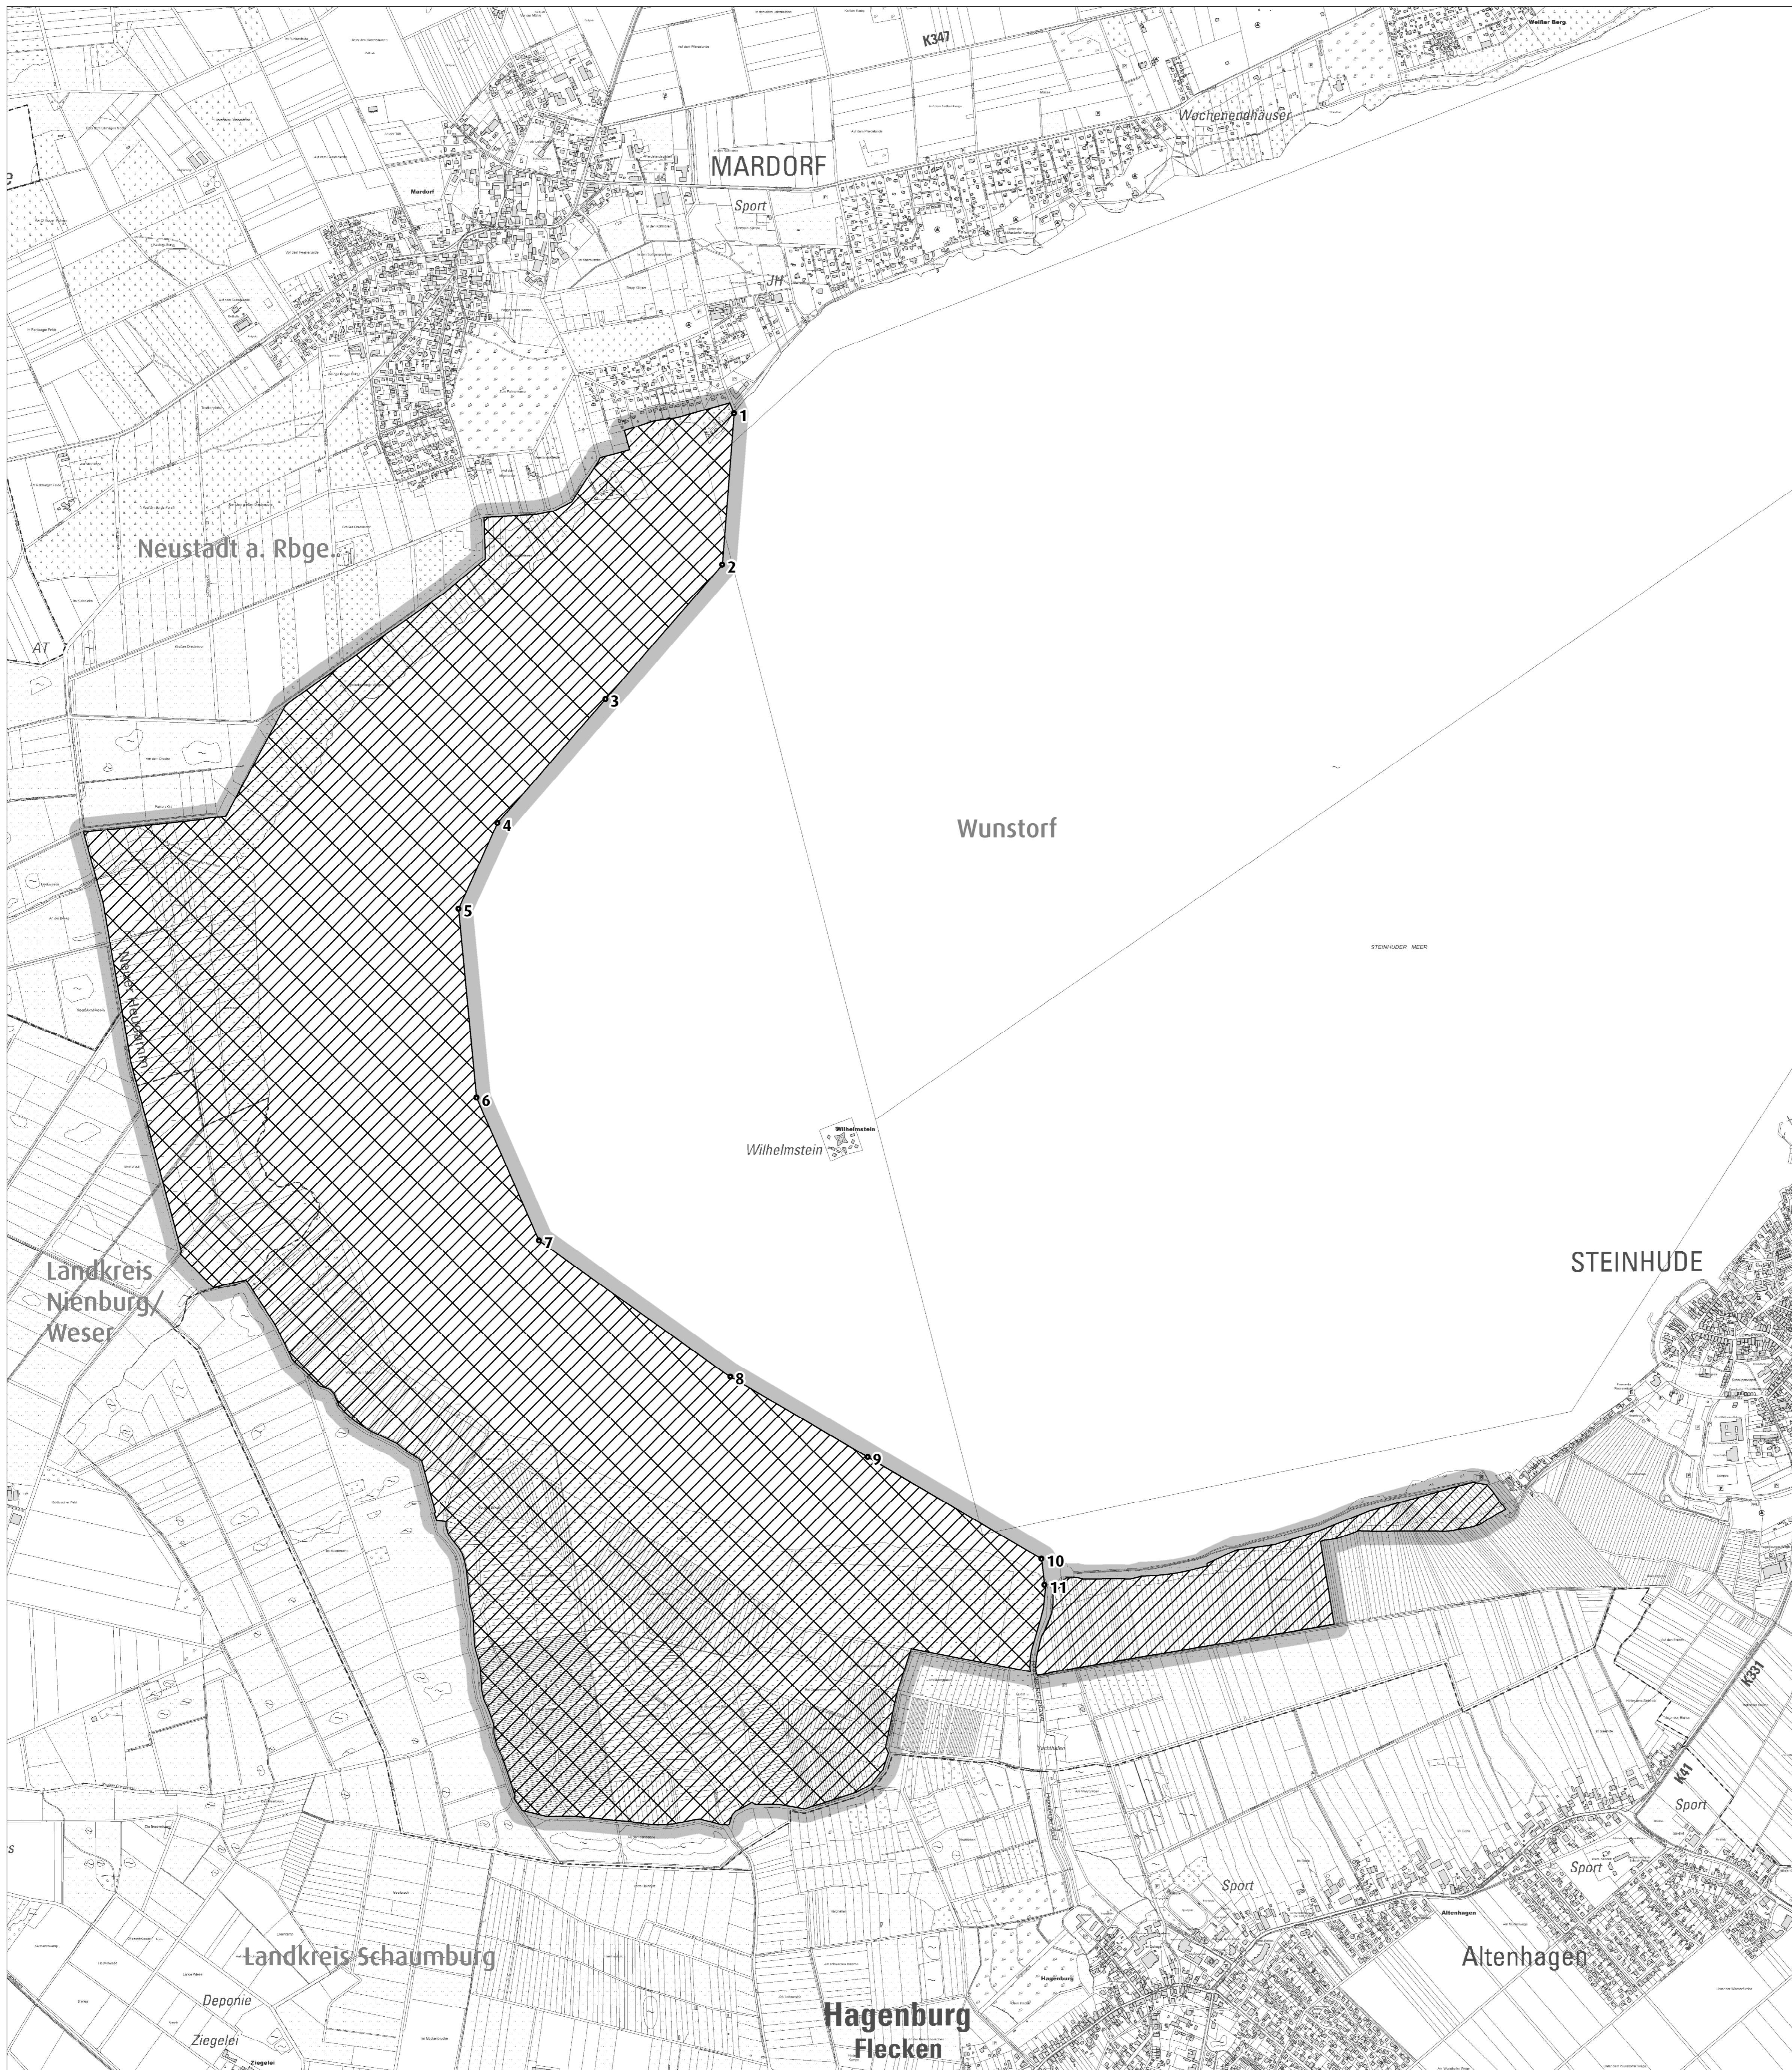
K347
Weißer Berg
Wochenendhäuser
MARDORF
Mardorf
Sport
JH
1
Neustadt a. Rbge.
2
AT
3
4
Wunstorf
5
STEINHUDER MEER
6
Wilhelmstein
Wilhelmstein
7
STEINHUDE
Landkreis Nienburg/ Weser
8
9
10
11
K331
K41
Sport
Sport
Sport
Landkreis Schaumburg
Altenhagen
Altenhagen
Deponie
Hagenburg
Hagenburg
Flecken
Ziegelei
Ziegelei